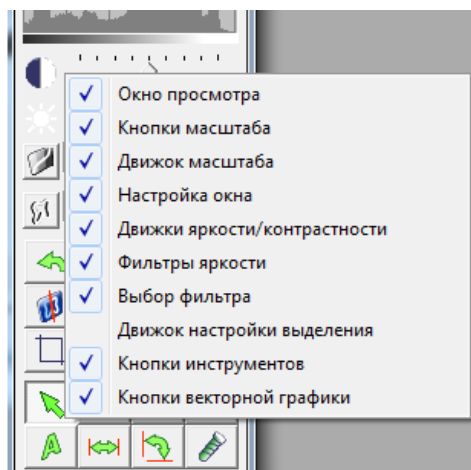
✓ Окно просмотра
✓ Кнопки масштаба
✓ Движок масштаба
✓ Настройка окна
✓ Движки яркости/контрастности
✓ Фильтры яркости
✓ Выбор фильтра
Движок настройки выделения
✓ Кнопки инструментов
✓ Кнопки векторной графики